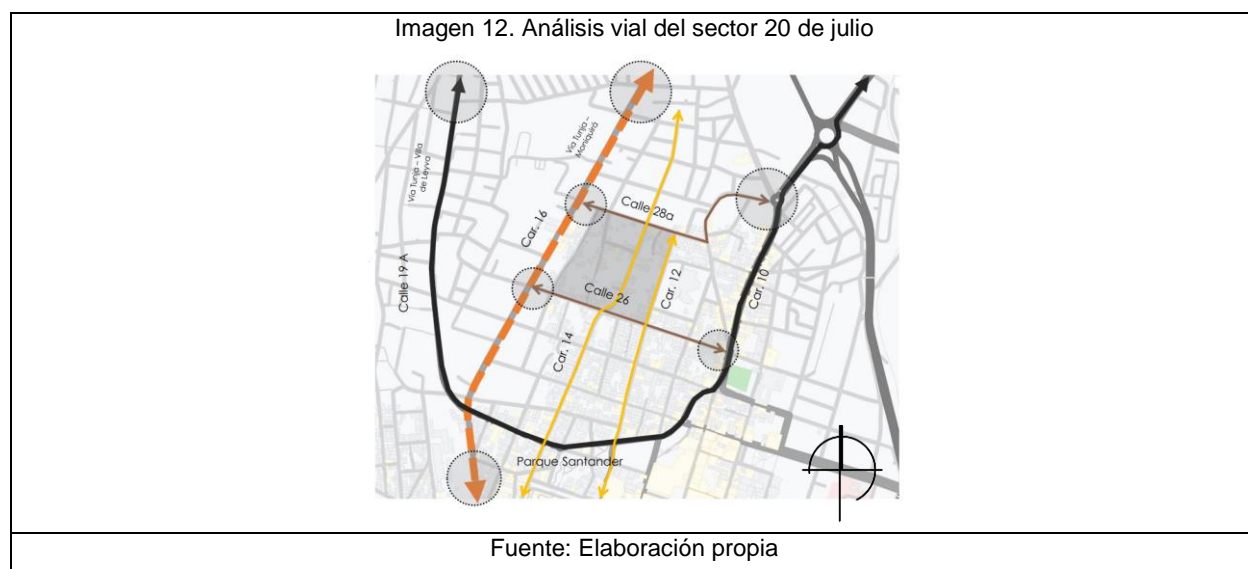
Imagen 12. Análisis vial del sector 20 de julio

Vía Tunja – Villa de Leyva

Vía Tunja – Moniquirá

Calle 19 A

Car. 16

Calle 28a

Calle 26

Car. 14

Car. 12

Car. 10

Parque Santander

Fuente: Elaboración propia